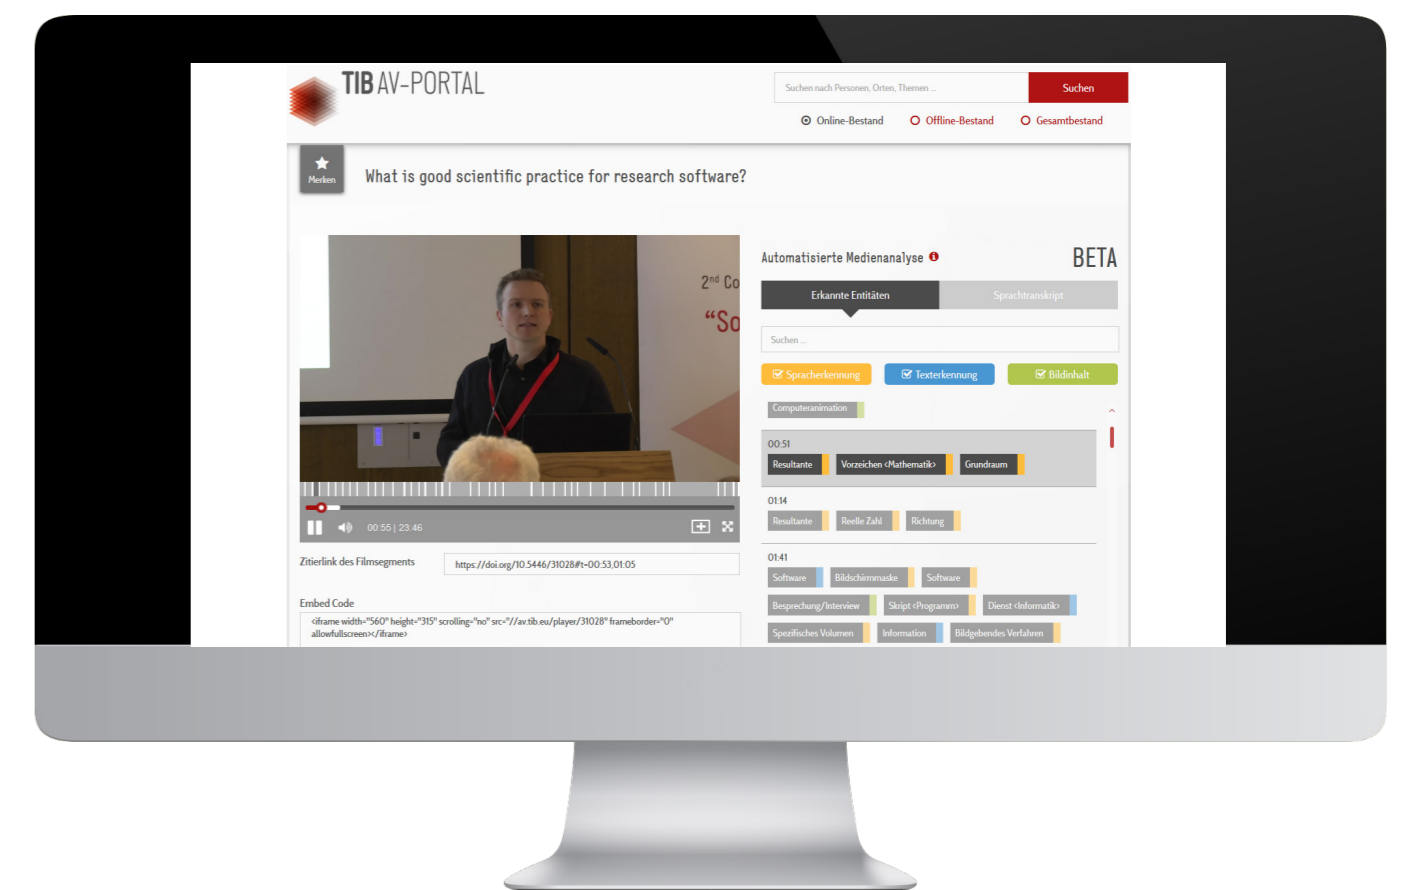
TIB AV-PORTAL

Suchen nach Personen, Orten, Themen ...

Suchen

Online-Bestand

Offline-Bestand

Gesamtbestand

Merken

What is good scientific practice for research software?

2nd Co

"So

00:55 | 23:46

Zitierlink des Filmsegments

https://doi.org/10.5446/31028#t=00:53,01:05

Embed Code

<iframe width="560" height="315" scrolling="no" src="//av.tib.eu/player/31028" frameborder="0" allowfullscreen></iframe>

Automatisierte Medienanalyse

BETA

Erkannte Entitäten

Sprachtranskript

Suchen ...

Spracherkennung

Texterkennung

Bildinhalt

Computeranimation

00:51

Resultante

Vorzeichen <Mathematik>

Grundraum

01:14

Resultante

Reelle Zahl

Richtung

01:41

Software

Bildschirmmaske

Software

Besprechung/Interview

Skript <Programm>

Dienst <Informatik>

Spezifisches Volumen

Information

Bildgebendes Verfahren